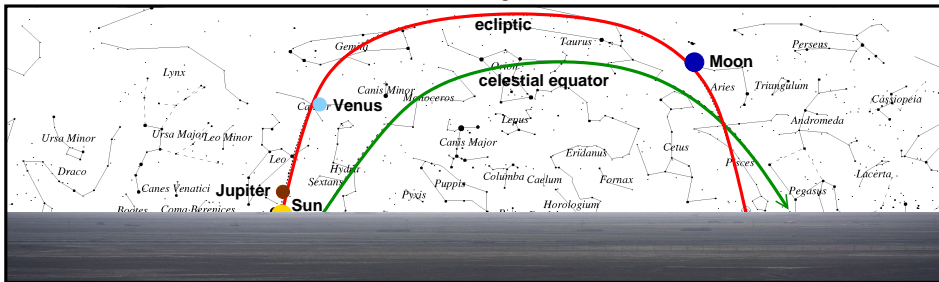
ecliptic
Moon
celestial equator
Venus
Jupiter
Sun
Gemini
Taurus
Orion
Perseus
Lynx
Canis Minor
Monoceros
Aries
Triangulum
Cassiopeia
Cancer
Ursa Minor
Ursa Major
Leo Minor
Lepus
Andromeda
Canis Major
Leo
Eridanus
Cetus
Pisces
Draco
Hydra
Sextans
Lacerta
Canes Venatici
Pyxis
Puppis
Columba
Caelum
Fornax
Pegasus
Bootes
Coma Berenices
Horologium